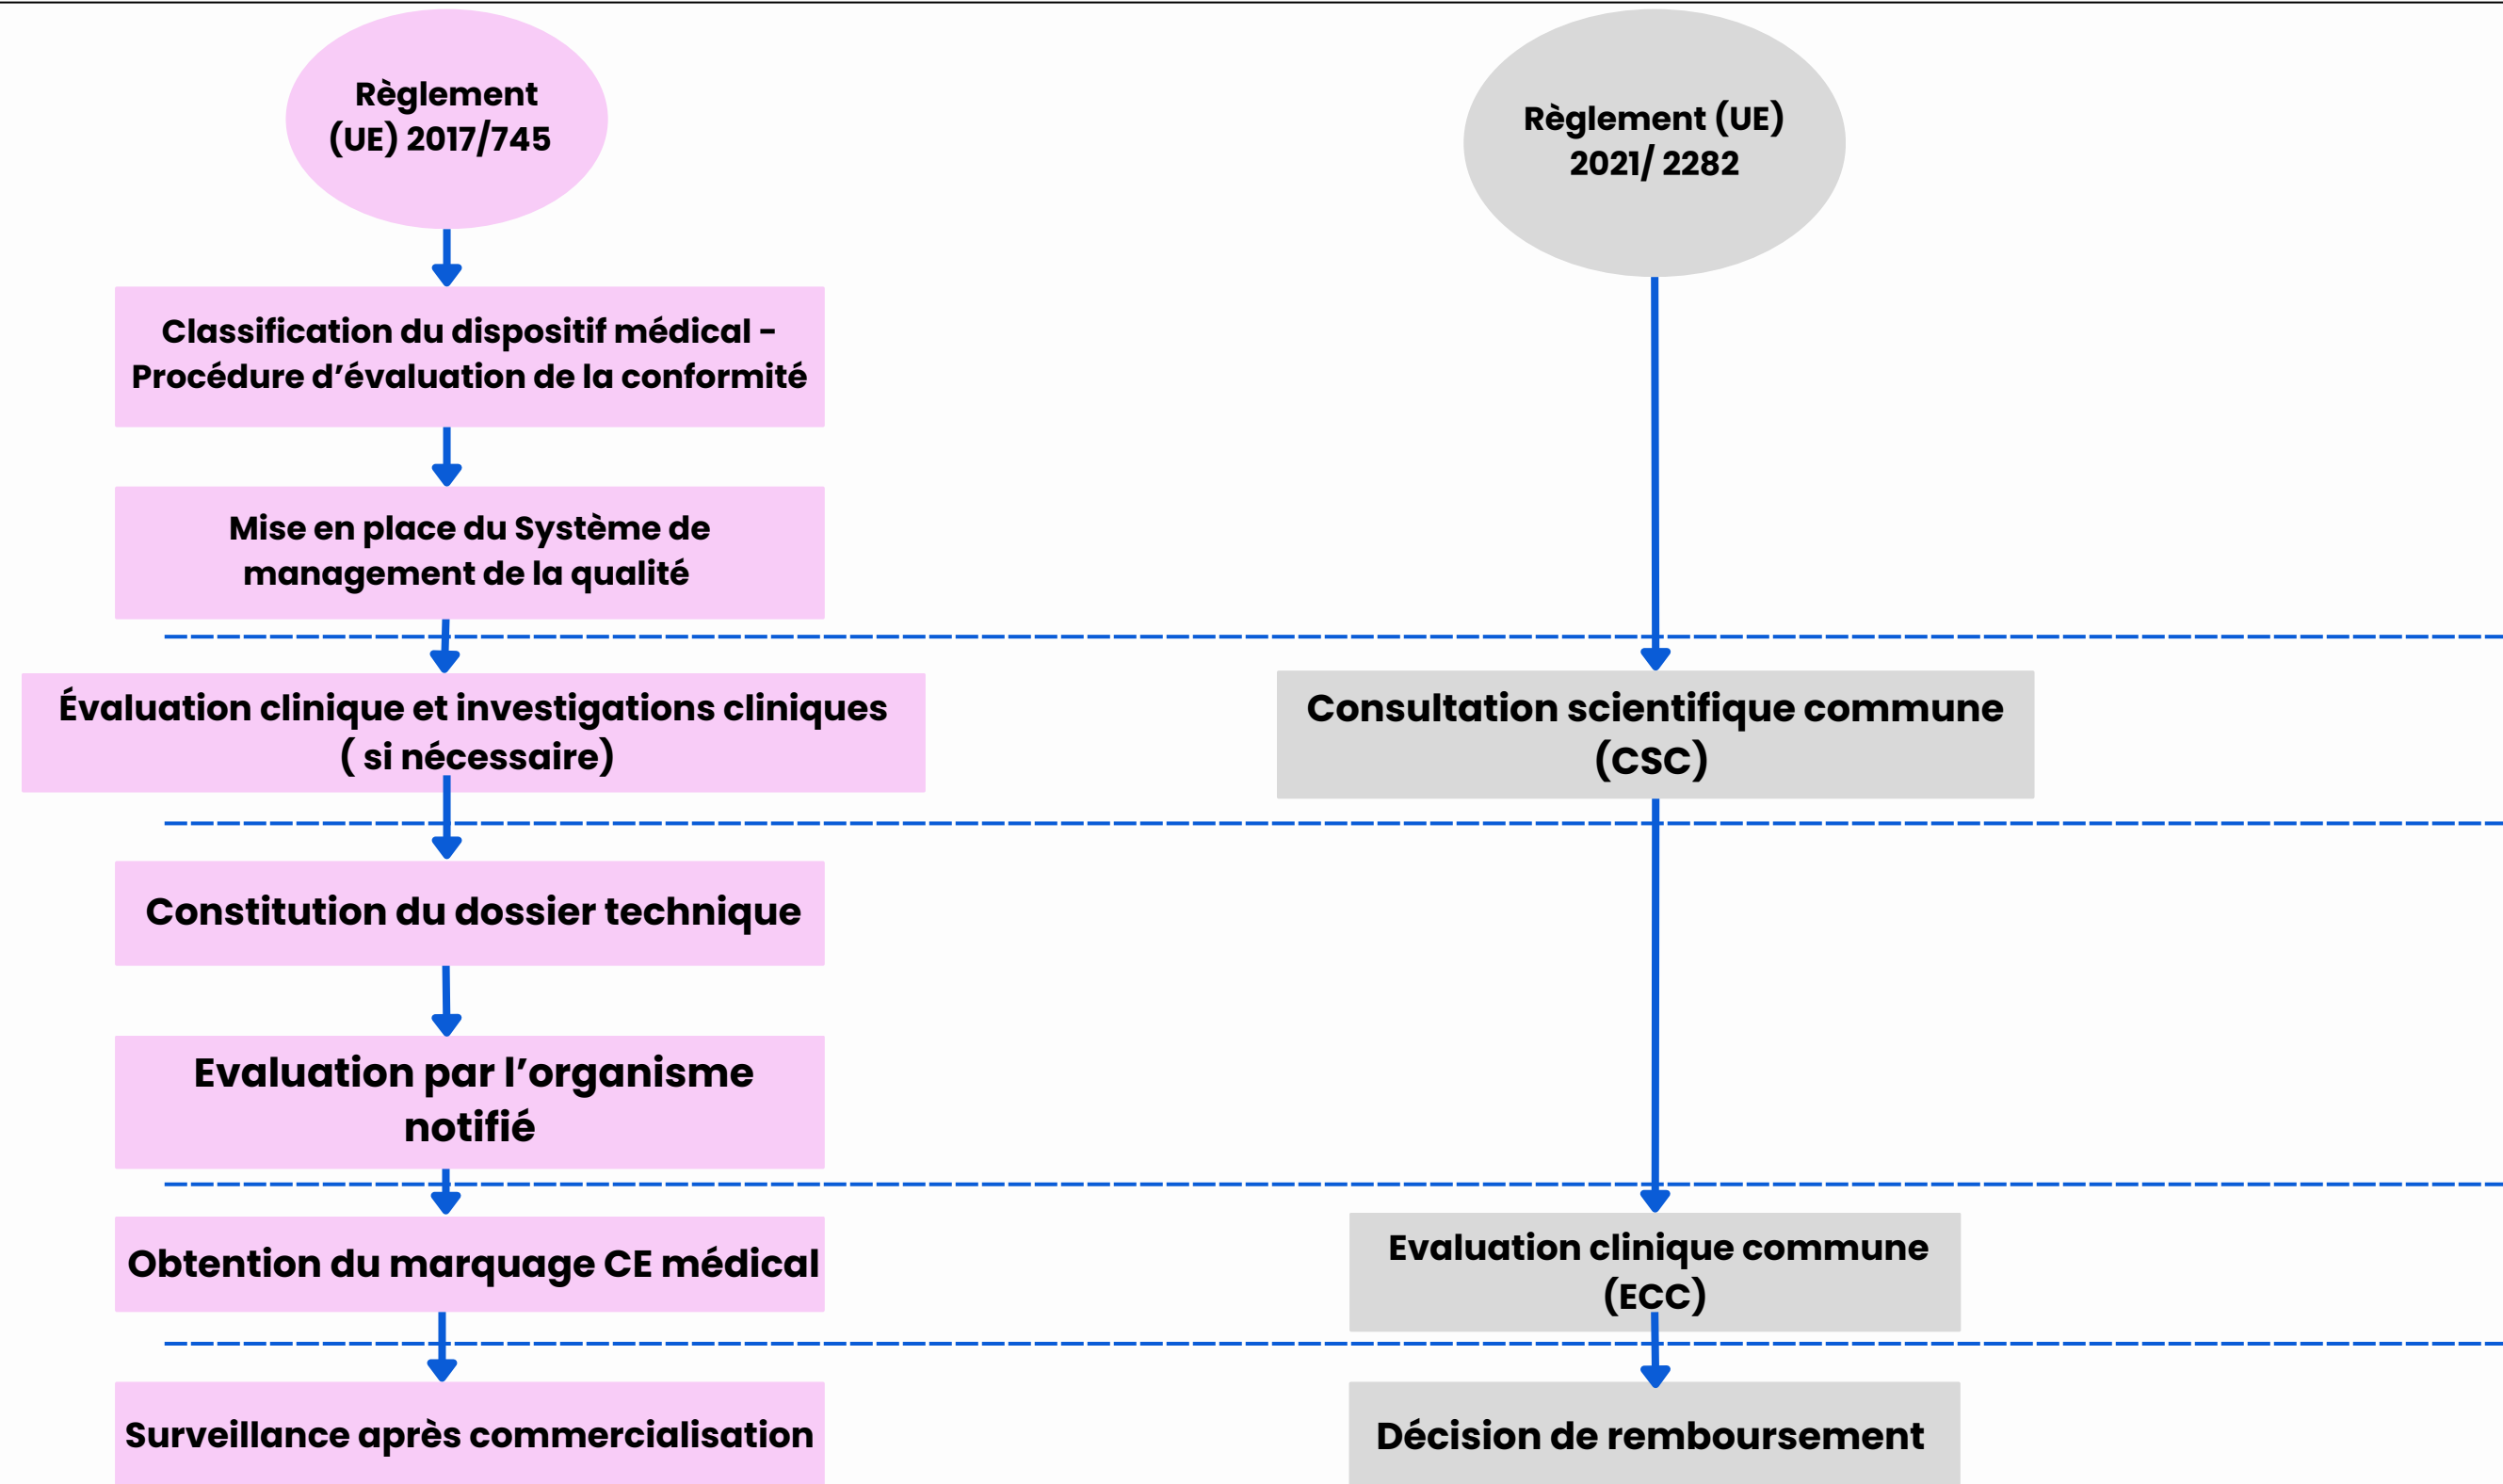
Règlement (UE) 2017/745

Règlement (UE) 2021/ 2282

Classification du dispositif médical - Procédure d’évaluation de la conformité

Mise en place du Système de management de la qualité

Évaluation clinique et investigations cliniques ( si nécessaire)

Consultation scientifique commune (CSC)

Constitution du dossier technique

Evaluation par l’organisme notifié

Obtention du marquage CE médical

Evaluation clinique commune (ECC)

Surveillance après commercialisation

Décision de remboursement